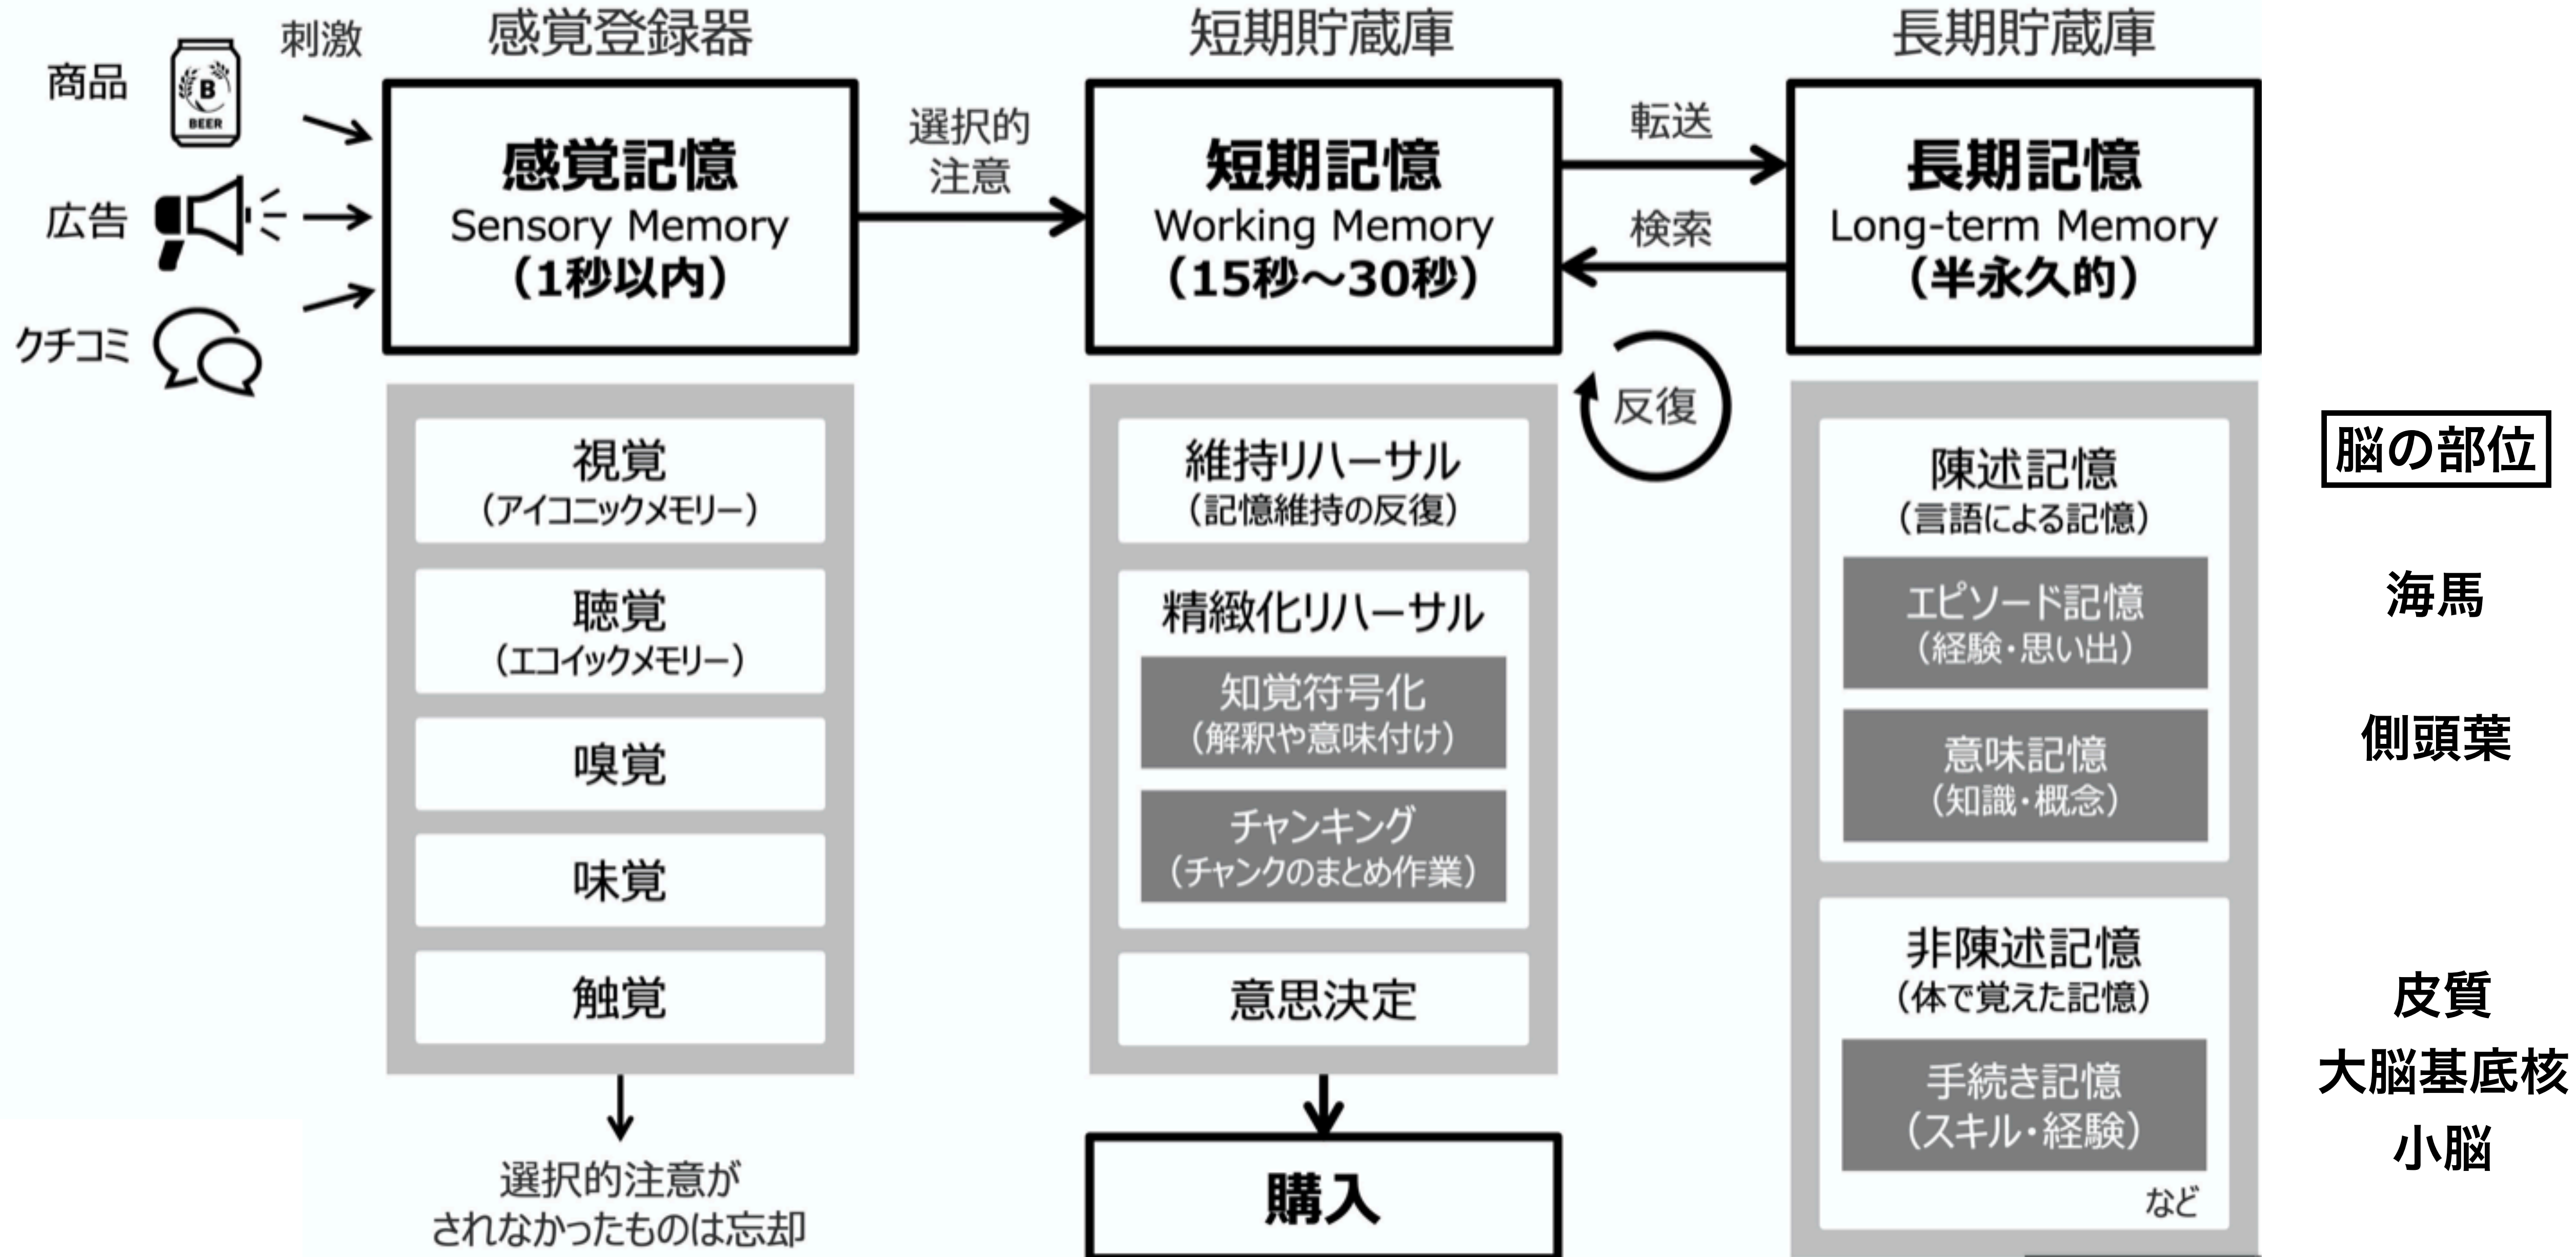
刺激

感覚登録器

短期貯蔵庫

長期貯蔵庫

商品

B
BEER

広告

クチコミ

感覚記憶
Sensory Memory
(1秒以内)

選択的
注意

短期記憶
Working Memory
(15秒～30秒)

転送

検索

長期記憶
Long-term Memory
(半永久的)

反復

視覚
(アイコニックメモリー)

聴覚
(エコイックメモリー)

嗅覚

味覚

触覚

選択的注意が
されなかったものは忘却

維持リハーサル
(記憶維持の反復)

精緻化リハーサル

知覚符号化
(解釈や意味付け)

チャンキング
(チャンクのまとめ作業)

意思決定

購入

陳述記憶
(言語による記憶)

エピソード記憶
(経験・思い出)

意味記憶
(知識・概念)

非陳述記憶
(体で覚えた記憶)

手続き記憶
(スキル・経験)

など

脳の部位

海馬

側頭葉

皮質
大脳基底核
小脳